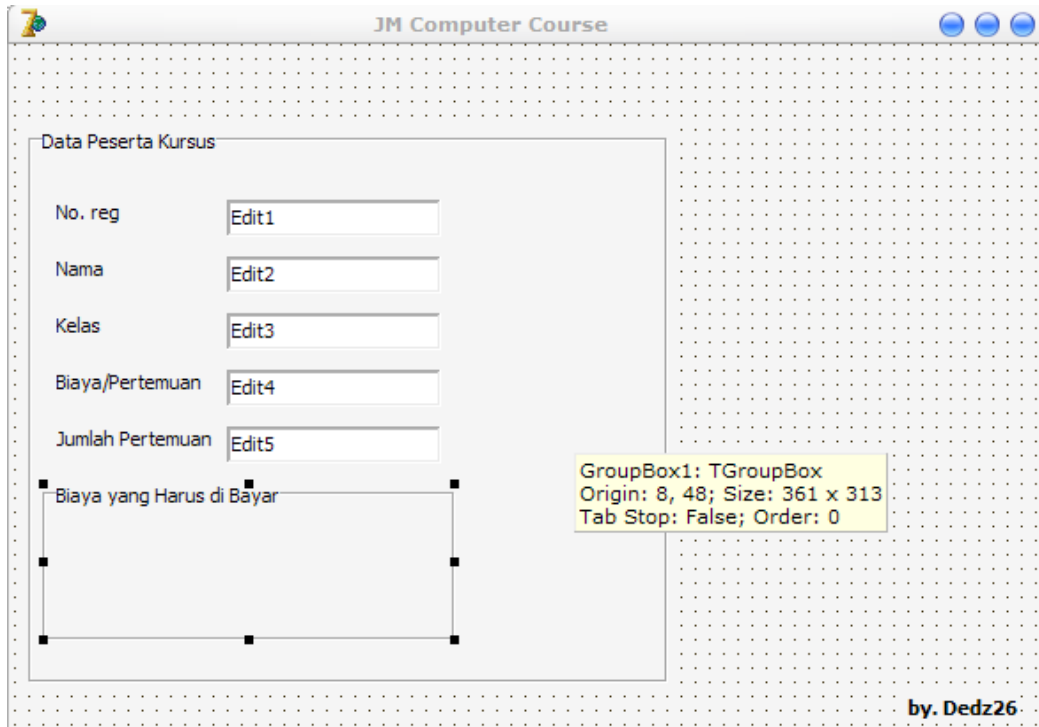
JM Computer Course

Data Peserta Kursus

No. reg Edit1

Nama Edit2

Kelas Edit3

Biaya/Pertemuan Edit4

Jumlah Pertemuan Edit5

Biaya yang Harus di Bayar

GroupBox1: TGroupBox
Origin: 8, 48; Size: 361 x 313
Tab Stop: False; Order: 0

by. Dedz26